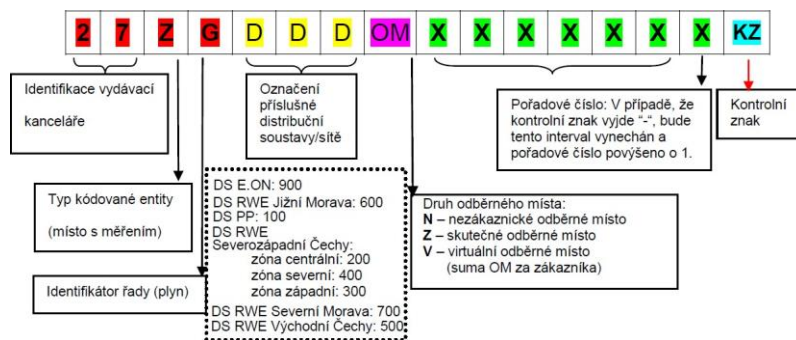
| 2 | 7 | Z | G | D | D | D | OM | X | X | X | X | X | X | X | KZ |
|---|---|---|---|---|---|---|---|---|---|---|---|---|---|---|---|

Identifikace vydávací kanceláře

Označení příslušné distribuční soustavy/sítě

Pořadové číslo: V případě, že kontrolní znak vyjde "-", bude tento interval vynechán a pořadové číslo povýšeno o 1.

Kontrolní znak

Typ kódované entity (místo s měřením)

DS E.ON: 900
DS RWE Jižní Morava: 600
DS PP: 100
DS RWE Severozápadní Čechy:
zóna centrální: 200
zóna severní: 400
zóna západní: 300
DS RWE Severní Morava: 700
DS RWE Východní Čechy: 500

Druh odběrného místa:
N – nezákaznické odběrné místo
Z – skutečné odběrné místo
V – virtuální odběrné místo (suma OM za zákazníka)

Identifikátor řady (plyn)